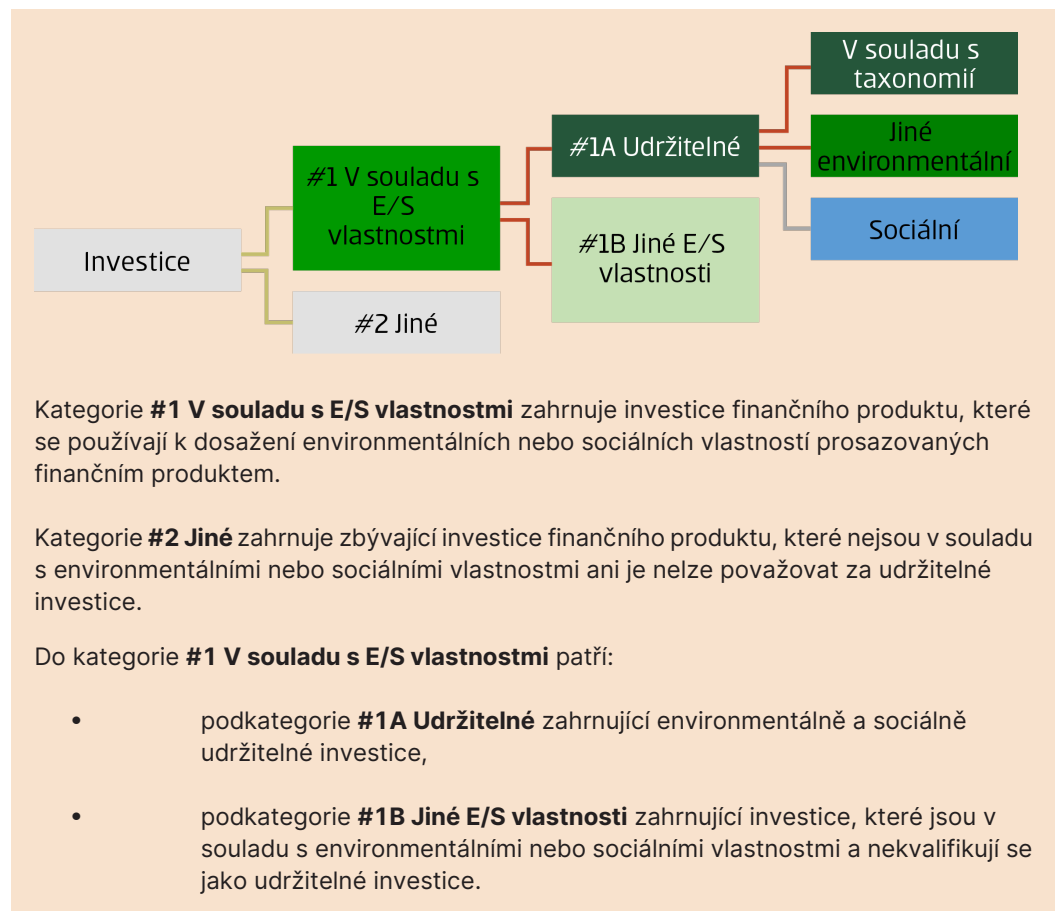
Investice

#1 V souladu s E/S vlastnostmi

#2 Jiné

#1A Udržitelné

#1B Jiné E/S vlastnosti

V souladu s taxonomií

Jiné environmentální

Sociální

Kategorie **#1 V souladu s E/S vlastnostmi** zahrnuje investice finančního produktu, které se používají k dosažení environmentálních nebo sociálních vlastností prosazovaných finančním produktem.

Kategorie **#2 Jiné** zahrnuje zbývající investice finančního produktu, které nejsou v souladu s environmentálními nebo sociálními vlastnostmi ani je nelze považovat za udržitelné investice.

Do kategorie **#1 V souladu s E/S vlastnostmi** patří:

• podkategorie **#1A Udržitelné** zahrnující environmentálně a sociálně udržitelné investice,

• podkategorie **#1B Jiné E/S vlastnosti** zahrnující investice, které jsou v souladu s environmentálními nebo sociálními vlastnostmi a nekvalifikují se jako udržitelné investice.